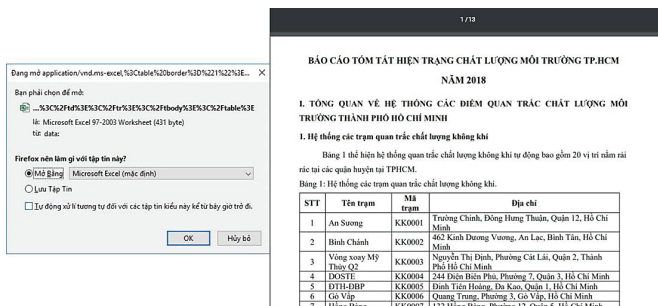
Đang mở application/vnd.ms-excel,%3Ctable%20border%3D%221%22%3E... ×

Bạn phải chọn để mở:

...%3C%2Ftd%3E%3C%2Ftr%3E%3C%2Ftbody%3E%3C%2Ftable%3E

là: Microsoft Excel 97-2003 Worksheet (431 byte)

từ: data:

Firefox nên làm gì với tập tin này?

Mở Bằng Microsoft Excel (mặc định)

Lưu Tập Tin

Tự động xử lí tương tự đối với các tập tin kiểu này kể từ bây giờ trở đi.

OK Hủy bỏ

1/13

BÁO CÁO TÓM TẮT HIỆN TRẠNG CHẤT LƯỢNG MÔI TRƯỜNG TP.HCM

NĂM 2018

I. TỔNG QUAN VỀ HỆ THỐNG CÁC ĐIỂM QUAN TRẮC CHẤT LƯỢNG MÔI TRƯỜNG THÀNH PHỐ HỒ CHÍ MINH

1. Hệ thống các trạm quan trắc chất lượng không khí

Bảng 1 thể hiện hệ thống quan trắc chất lượng không khí tự động bao gồm 20 vị trí nằm rải rác tại các quận huyện tại TPHCM.

Bảng 1: Hệ thống các trạm quan trắc chất lượng không khí.

| STT | Tên trạm | Mã trạm | Địa chỉ |
|---|---|---|---|
| 1 | An Sương | KK0001 | Trường Chinh, Đông Hưng Thuận, Quận 12, Hồ Chí Minh |
| 2 | Bình Chánh | KK0002 | 462 Kinh Dương Vương, An Lạc, Bình Tân, Hồ Chí Minh |
| 3 | Võng xoay Mỹ Thủy Q2 | KK0003 | Nguyễn Thị Định, Phường Cát Lái, Quận 2, Thành Phố Hồ Chí Minh |
| 4 | DOSTE | KK0004 | 244 Điện Biên Phủ, Phường 7, Quận 3, Hồ Chí Minh |
| 5 | ĐTH-DBP | KK0005 | Đinh Tiên Hoàng, Đa Kao, Quận 1, Hồ Chí Minh |
| 6 | Gò Vấp | KK0006 | Quang Trung, Phường 3, Gò Vấp, Hồ Chí Minh |
| 7 | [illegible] | KK0007 | 132 Hồng Bàng, Phường 12, Quận 5, Hồ Chí Minh |